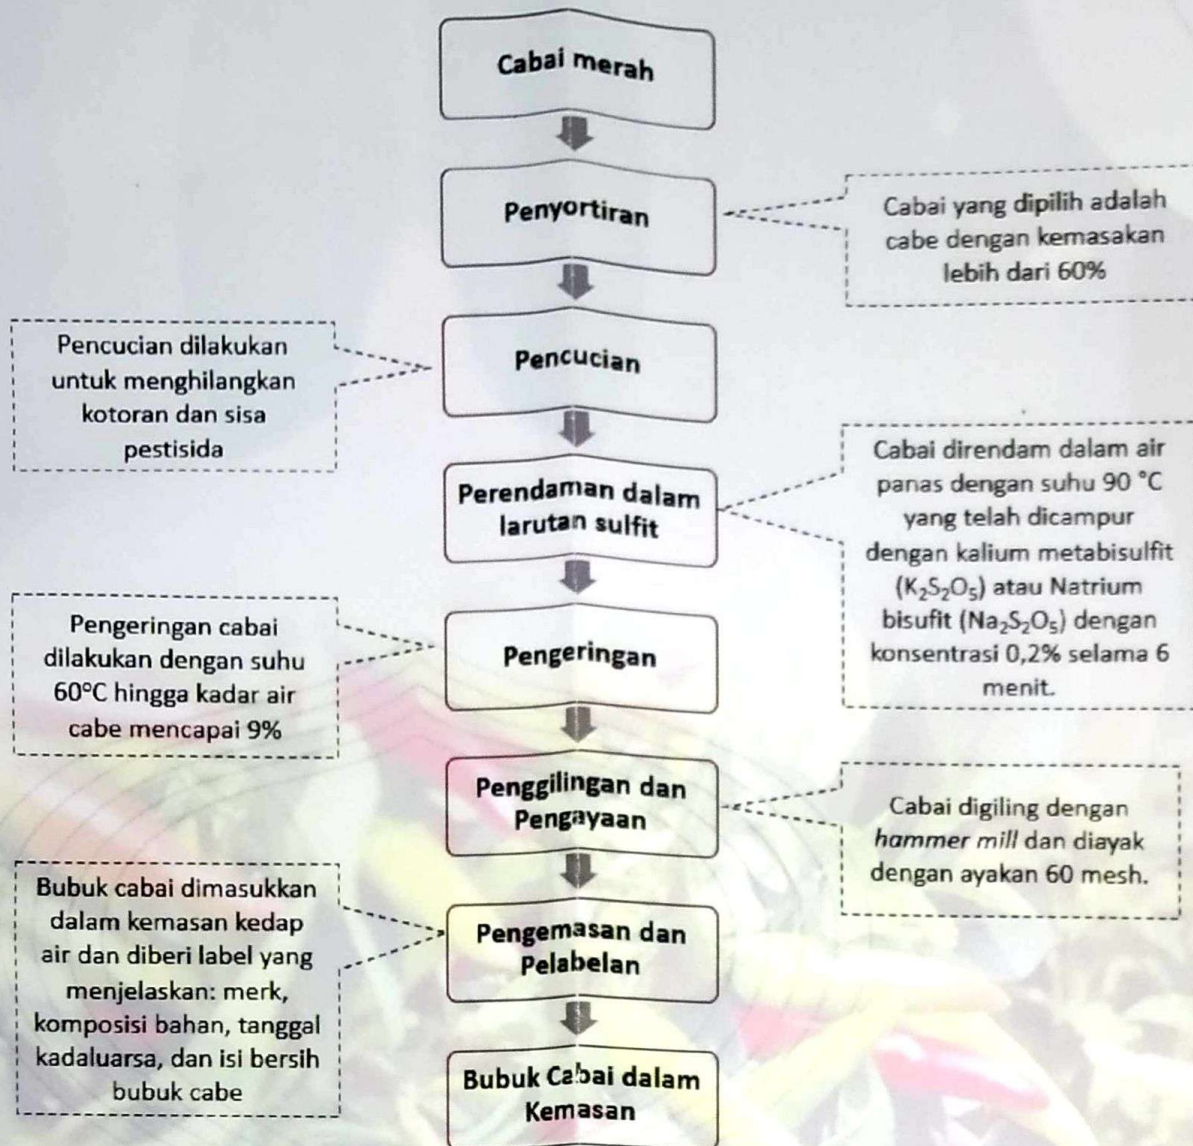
Cabai merah

Penyortiran

Cabai yang dipilih adalah cabe dengan kemasakan lebih dari 60%

Pencucian dilakukan untuk menghilangkan kotoran dan sisa pestisida

Pencucian

Perendaman dalam larutan sulfit

Cabai direndam dalam air panas dengan suhu 90 °C yang telah dicampur dengan kalium metabisulfit ($K_2S_2O_5$) atau Natrium bisufit ($Na_2S_2O_5$) dengan konsentrasi 0,2% selama 6 menit.

Pengeringan cabai dilakukan dengan suhu 60°C hingga kadar air cabe mencapai 9%

Pengeringan

Penggilingan dan Pengayaan

Cabai digiling dengan hammer mill dan diayak dengan ayakan 60 mesh.

Bubuk cabai dimasukkan dalam kemasan kedap air dan diberi label yang menjelaskan: merk, komposisi bahan, tanggal kadaluarsa, dan isi bersih bubuk cabe

Pengemasan dan Pelabelan

Bubuk Cabai dalam Kemasan